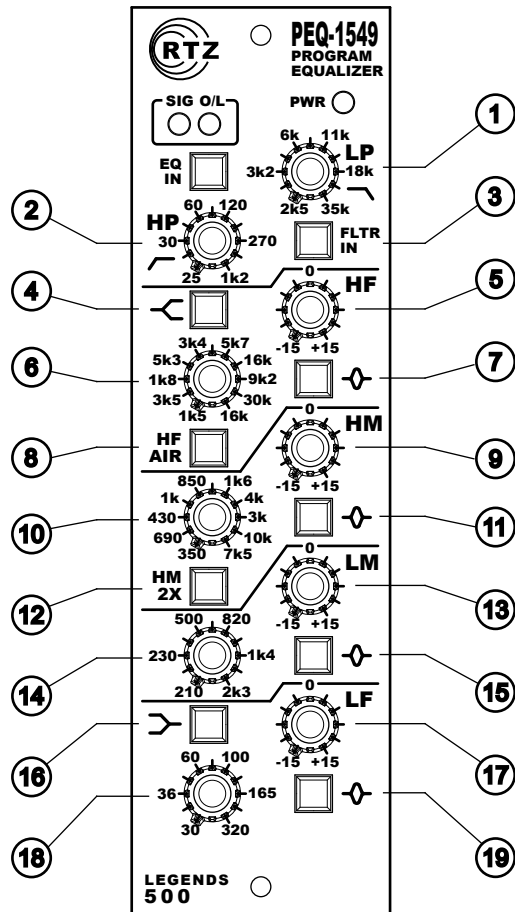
RTZ

PEQ-1549
PROGRAM
EQUALIZER

SIG O/L

PWR

1

EQ IN

6k 11k
3k2 18k
2k5 35k
LP

2

HP
60 120
30 270
25 1k2

3

FLTR IN

4

0
HF
-15 +15

5

6

3k4 5k7
5k3 16k
1k8 9k2
3k5 30k
1k5 16k

7

8

HF AIR

0
HM
-15 +15

9

10

850 1k6
1k 4k
430 3k
690 10k
350 7k5

11

12

HM 2X

0
LM
-15 +15

13

14

500 820
230 1k4
210 2k3

15

0
LF
-15 +15

16

17

60 100
36 165
30 320

18

19

LEGENDS
500